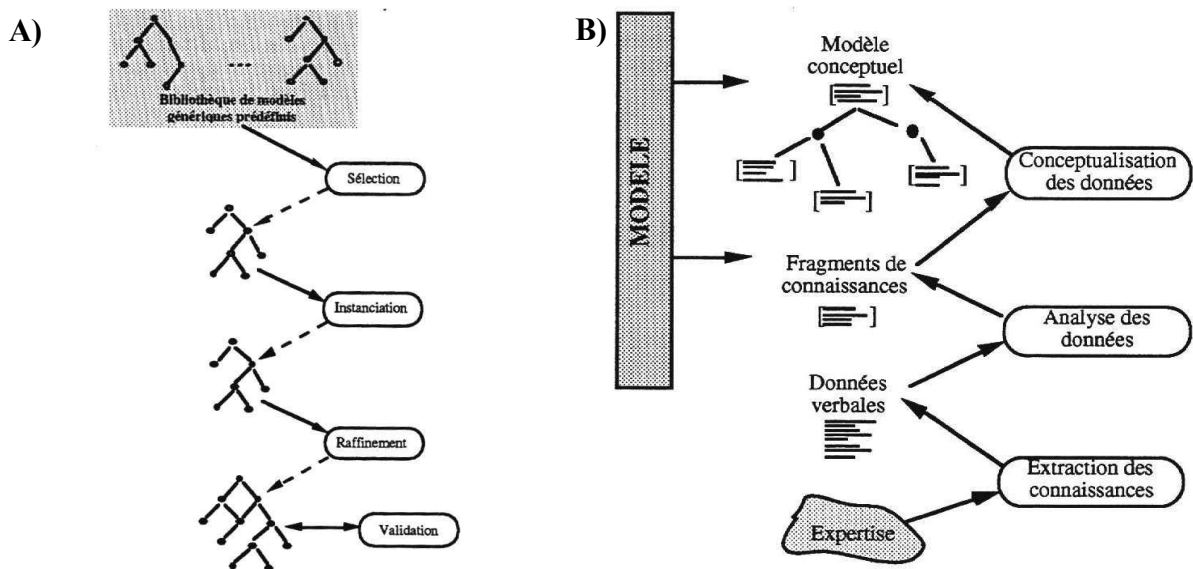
A)

Bibliothèque de modèles génériques prédéfinis

Sélection

Instanciation

Raffinement

Validation

B)

MODELE

Modèle conceptuel

Conceptualisation des données

Fragments de connaissances

Analyse des données

Données verbales

Extraction des connaissances

Expertise